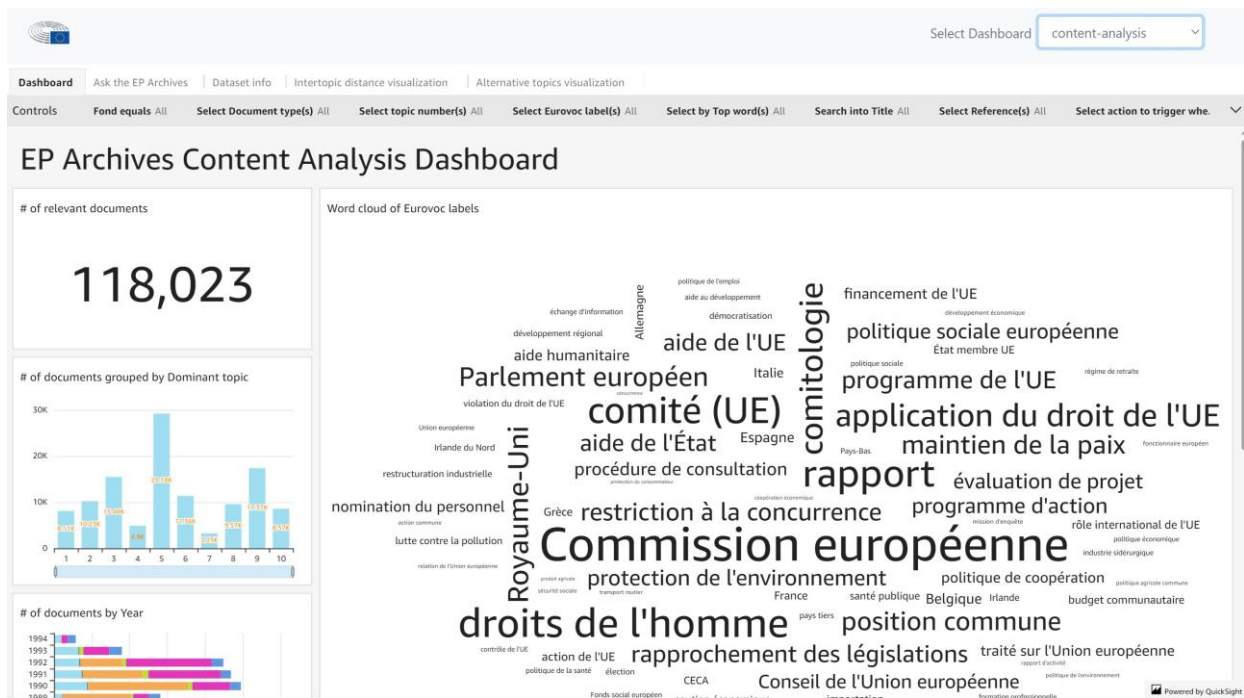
Select Dashboard content-analysis

Dashboard | Ask the EP Archives | Dataset info | Intertopic distance visualization | Alternative topics visualization

Controls | Fond equals All | Select Document type(s) All | Select topic number(s) All | Select Eurovoc label(s) All | Select by Top word(s) All | Search into Title All | Select Reference(s) All | Select action to trigger whe.

EP Archives Content Analysis Dashboard

# of relevant documents

118,023

# of documents grouped by Dominant topic

30K
20K
10K
0
1 2 3 4 5 6 7 8 9 10

# of documents by Year

1994
1993
1992
1991
1990
1989

Word cloud of Eurovoc labels

politique de l'emploi
aide au développement
échange d'information
démocratisation
développement régional
Allemagne
financement de l'UE
développement économique
comitologie
politique sociale européenne
aide de l'UE
aide humanitaire
État membre UE
politique sociale
régime de retraite
Parlement européen
Italie
programme de l'UE
violation du droit de l'UE
comité (UE)
application du droit de l'UE
Union européenne
Irlande du Nord
aide de l'État
Espagne
maintien de la paix
Pays-Bas
fonctionnaire européen
restructuration industrielle
procédure de consultation
Royaume-Uni
rapport
évaluation de projet
coopération économique
nomination du personnel
Grèce
restriction à la concurrence
programme d'action
action commune
mission d'enquête
rôle international de l'UE
lutte contre la pollution
Commission européenne
politique économique
industrie sidérurgique
relation de l'Union européenne
produit agricole
protection de l'environnement
politique de coopération
politique agricole commune
sécurité sociale
transport routier
France
santé publique
Belgique
Irlande
budget communautaire
pays tiers
droits de l'homme
position commune
contrôle de l'UE
action de l'UE
rapprochement des législations
traité sur l'Union européenne
rapport d'activité
politique de la santé
élection
politique de l'environnement
CECA
Conseil de l'Union européenne
Fonds social européen
formation professionnelle

Powered by QuickSight